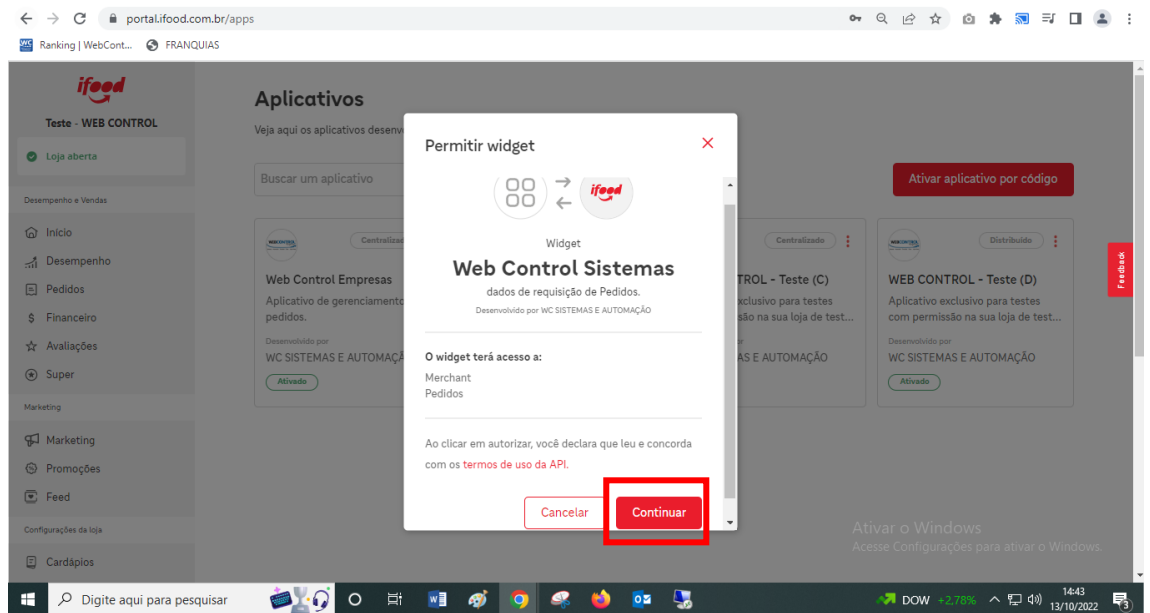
portal.ifood.com.br/apps

Ranking | WebCont... FRANQUIAS

ifood

Teste - WEB CONTROL

Loja aberta

Desempenho e Vendas

Início

Desempenho

Pedidos

Financeiro

Avaliações

Super

Marketing

Marketing

Promoções

Feed

Configurações da loja

Cardápios

Aplicativos

Veja aqui os aplicativos desenv

Buscar um aplicativo

Ativar aplicativo por código

Centraliza

Web Control Empresas

Aplicativo de gerenciamento pedidos.

Desenvolvido por

WC SISTEMAS E AUTOMAÇÃ

Ativado

Centralizado

TROL - Teste (C)

xclusivo para testes são na sua loja de test...

AS E AUTOMAÇÃO

Distribuído

WEB CONTROL - Teste (D)

Aplicativo exclusivo para testes com permissão na sua loja de test...

Desenvolvido por

WC SISTEMAS E AUTOMAÇÃO

Ativado

Feedback

Permitir widget

ifood

Widget

Web Control Sistemas

dados de requisição de Pedidos.

Desenvolvido por WC SISTEMAS E AUTOMAÇÃO

O widget terá acesso a:

Merchant

Pedidos

Ao clicar em autorizar, você declara que leu e concorda com os termos de uso da API.

Cancelar

Continuar

Ativar o Windows

Acesse Configurações para ativar o Windows.

Digite aqui para pesquisar

DOW +2,78%

14:43

13/10/2022